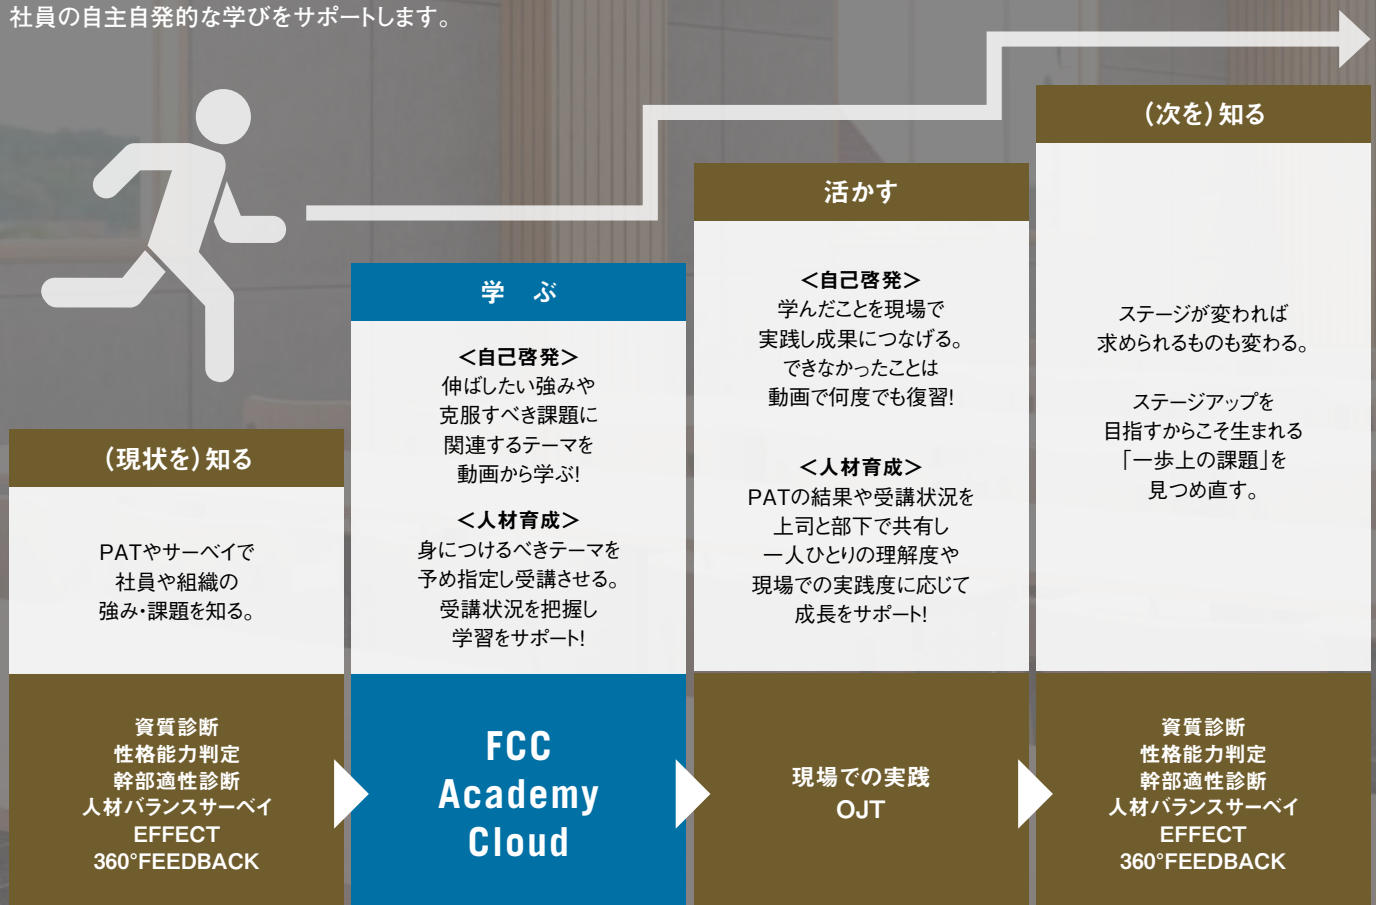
社員の自主自発的な学びをサポートします。

（現状を）知る

PATやサーベイで
社員や組織の
強み・課題を知る。

資質診断
性格能力判定
幹部適性診断
人材バランスサーベイ
EFFECT
360°FEEDBACK

学　ぶ

＜自己啓発＞
伸ばしたい強みや
克服すべき課題に
関連するテーマを
動画から学ぶ！

＜人材育成＞
身につけるべきテーマを
予め指定し受講させる。
受講状況を把握し
学習をサポート！

FCC
Academy
Cloud

活かす

＜自己啓発＞
学んだことを現場で
実践し成果につなげる。
できなかったことは
動画で何度でも復習！

＜人材育成＞
PATの結果や受講状況を
上司と部下で共有し
一人ひとりの理解度や
現場での実践度に応じて
成長をサポート！

現場での実践
OJT

（次を）知る

ステージが変われば
求められるものも変わる。

ステージアップを
目指すからこそ生まれる
「一歩上の課題」を
見つめ直す。

資質診断
性格能力判定
幹部適性診断
人材バランスサーベイ
EFFECT
360°FEEDBACK